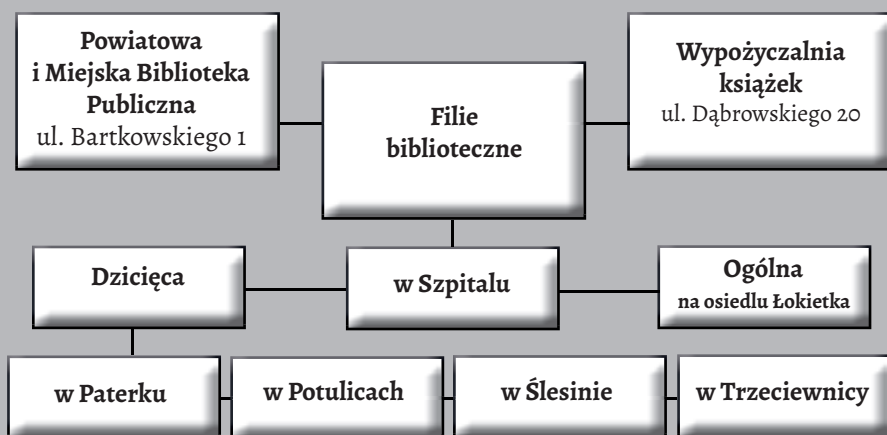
Powiatowa i Miejska Biblioteka Publiczna
ul. Bartkowskiego 1

Filie biblioteczne

Wypożyczalnia książek
ul. Dąbrowskiego 20

Dziecięca

w Szpitalu

Ogólna
na osiedlu Łokietka

w Paterku

w Potulicach

w Ślesinie

w Trzeciewnicy